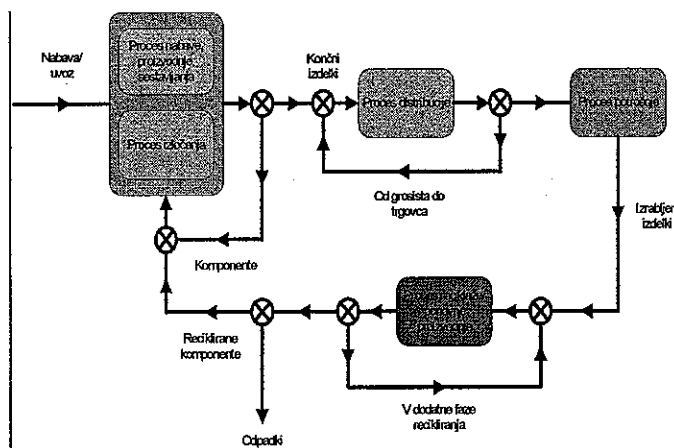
Nabava/ uvoz

Proces nabave, proizvodnje, sestavljanja

Proces čiščenja

Končni izdelki

Proces distribucije

Proces porabe

Od grosista do trgovca

Izrabljeni izdelki

Komponente

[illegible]

Reciklirane komponente

V dodatne faze recikliranja

Odpadki